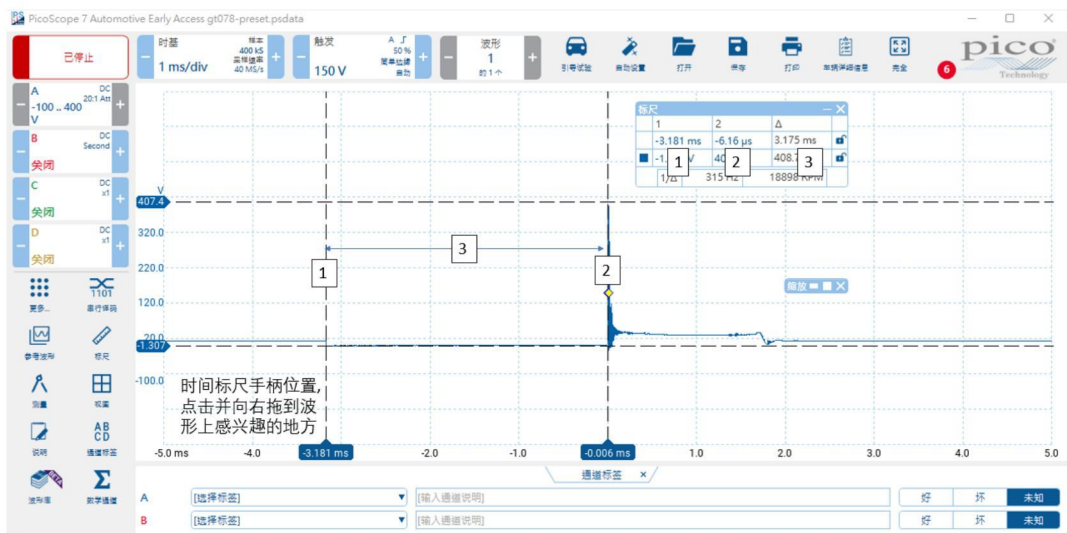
PicoScope 7 Automotive Early Access gt078-preset.psdata

已停止

时基
1 ms/div
样本 400 kS
采样速率 40 MS/s

触发
150 V
A
50 %
简单边缘
自动

波形
1
的 1 个

引导试验
自动设置
打开
保存
打印
车辆详细信息
完全

pico Technology

6

A DC 20:1 Att
-100 .. 400 V

B DC Second
关闭

C DC x1
关闭

D DC x1
关闭

更多...
串行译码
参考波形
标尺
测量
视窗
说明
通道标签
波形库
数学通道

标尺
| 1 | 2 | Δ |
|---|---|---|
| -3.181 ms | -6.16 µs | 3.175 ms |
| -1.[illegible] V | 40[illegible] | 408.7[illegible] |
| 1/Δ | 315 Hz | 18898 RPM |

1
2
3

V
407.4
320.0
220.0
120.0
20.0
-1.307
-100.0

缩放

时间标尺手柄位置，点击并向右拖到波形上感兴趣的地方

-5.0 ms
-4.0
-3.181 ms
-2.0
-1.0
-0.006 ms
1.0
2.0
3.0
4.0
5.0

通道标签

A [选择标签] [输入通道说明] 好 坏 未知
B [选择标签] [输入通道说明] 好 坏 未知